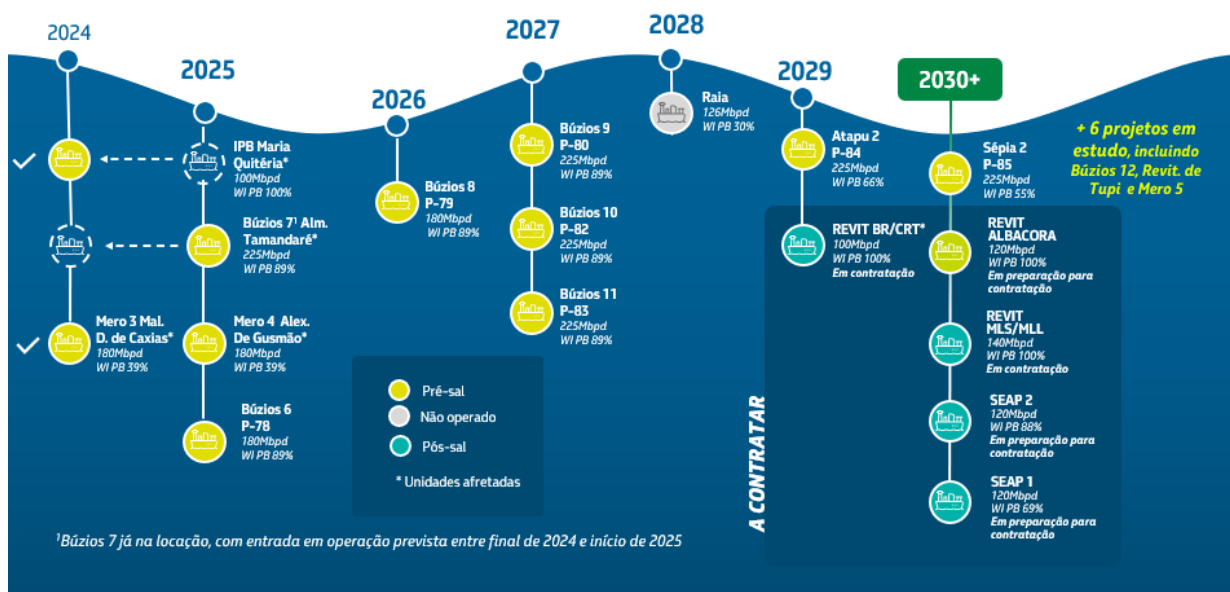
2024

Mero 3 Mal. D. de Caxias*
180Mbpd
WI PB 39%

2025

IPB Maria Quitéria*
100Mbpd
WI PB 100%

Búzios 7¹ Alm. Tamandaré*
225Mbpd
WI PB 89%

Mero 4 Alex. De Gusmão*
180Mbpd
WI PB 39%

Búzios 6
P-78
180Mbpd
WI PB 89%

2026

Búzios 8
P-79
180Mbpd
WI PB 89%

2027

Búzios 9
P-80
225Mbpd
WI PB 89%

Búzios 10
P-82
225Mbpd
WI PB 89%

Búzios 11
P-83
225Mbpd
WI PB 89%

2028

Raia
126Mbpd
WI PB 30%

2029

Atapu 2
P-84
225Mbpd
WI PB 66%

REVIT BR/CRT*
100Mbpd
WI PB 100%
Em contratação

2030+

Sépia 2
P-85
225Mbpd
WI PB 55%

+ 6 projetos em estudo, incluindo Búzios 12, Revit. de Tupi e Mero 5

REVIT ALBACORA
120Mbpd
WI PB 100%
Em preparação para contratação

REVIT MLS/MLL
140Mbpd
WI PB 100%
Em contratação

SEAP 2
120Mbpd
WI PB 88%
Em preparação para contratação

SEAP 1
120Mbpd
WI PB 69%
Em preparação para contratação

A CONTRATAR

Pré-sal
Não operado
Pós-sal
* Unidades afretadas

¹Búzios 7 já na locação, com entrada em operação prevista entre final de 2024 e início de 2025